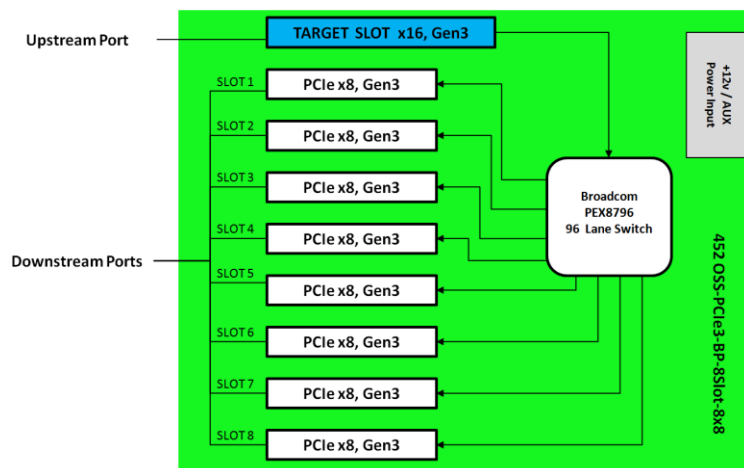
Upstream Port

TARGET SLOT x16, Gen3

+12v / AUX
Power Input

SLOT 1
PCIe x8, Gen3

SLOT 2
PCIe x8, Gen3

SLOT 3
PCIe x8, Gen3

SLOT 4
PCIe x8, Gen3

Broadcom
PEX8796
96 Lane Switch

Downstream Ports

SLOT 5
PCIe x8, Gen3

SLOT 6
PCIe x8, Gen3

SLOT 7
PCIe x8, Gen3

SLOT 8
PCIe x8, Gen3

452 OSS-PCIe3-BP-8Slot-8x8